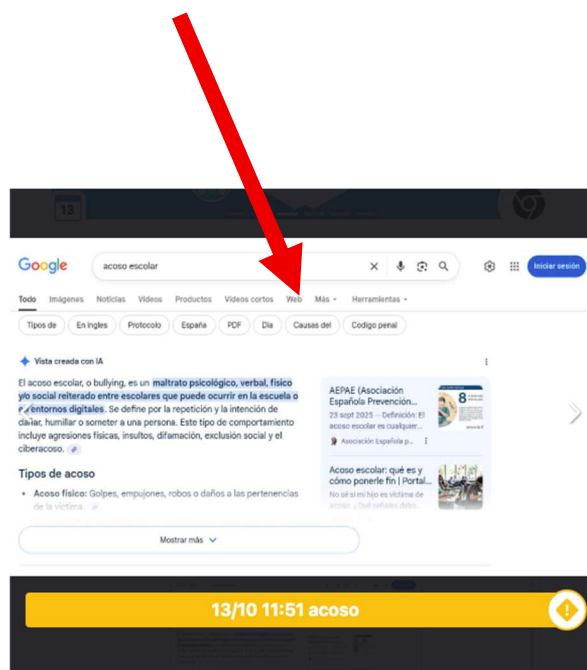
13

Google acoso escolar

Iniciar sesión

Todo Imágenes Noticias Videos Productos Videos cortos Web Más Herramientas

Tipos de En ingles Protocolo España PDF Dia Causas del Codigo penal

Vista creada con IA

El acoso escolar, o bullying, es un maltrato psicológico, verbal, físico y/o social reiterado entre escolares que puede ocurrir en la escuela o en entornos digitales. Se define por la repetición y la intención de dañar, humillar o someter a una persona. Este tipo de comportamiento incluye agresiones físicas, insultos, difamación, exclusión social y el ciberacoso.

Tipos de acoso

• Acoso físico: Golpes, empujones, robos o daños a las pertenencias de la víctima

Mostrar más

AEPAE (Asociación Española Prevención...
23 sept 2025 — Definición: El acoso escolar es cualquier...
Asociación Española p...

Acoso escolar: qué es y cómo ponerle fin | Portal...
No sé si mi hijo es víctima de acoso. ¿Qué señales debo...

13/10 11:51 acoso